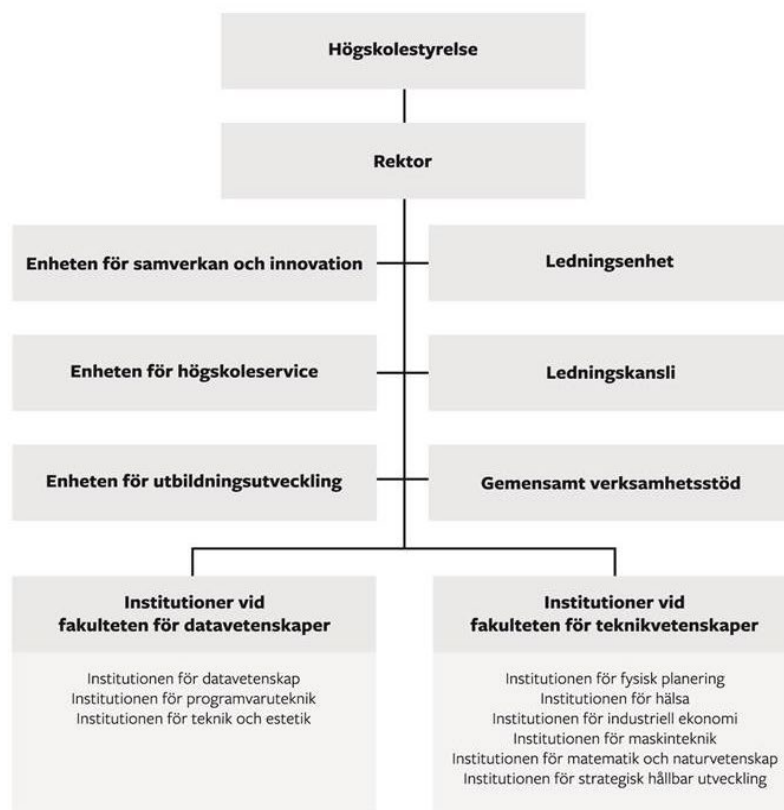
Högskolestyrelse

Rektor

Enheten för samverkan och innovation

Ledningsenhet

Enheten för högskoleservice

Ledningskansli

Enheten för utbildningsutveckling

Gemensamt verksamhetsstöd

Institutioner vid fakulteten för datavetenskaper

Institutionen för datavetenskap
Institutionen för programvaruteknik
Institutionen för teknik och estetik

Institutioner vid fakulteten för teknikvetenskaper

Institutionen för fysisk planering
Institutionen för hälsa
Institutionen för industriell ekonomi
Institutionen för maskinteknik
Institutionen för matematik och naturvetenskap
Institutionen för strategisk hållbar utveckling